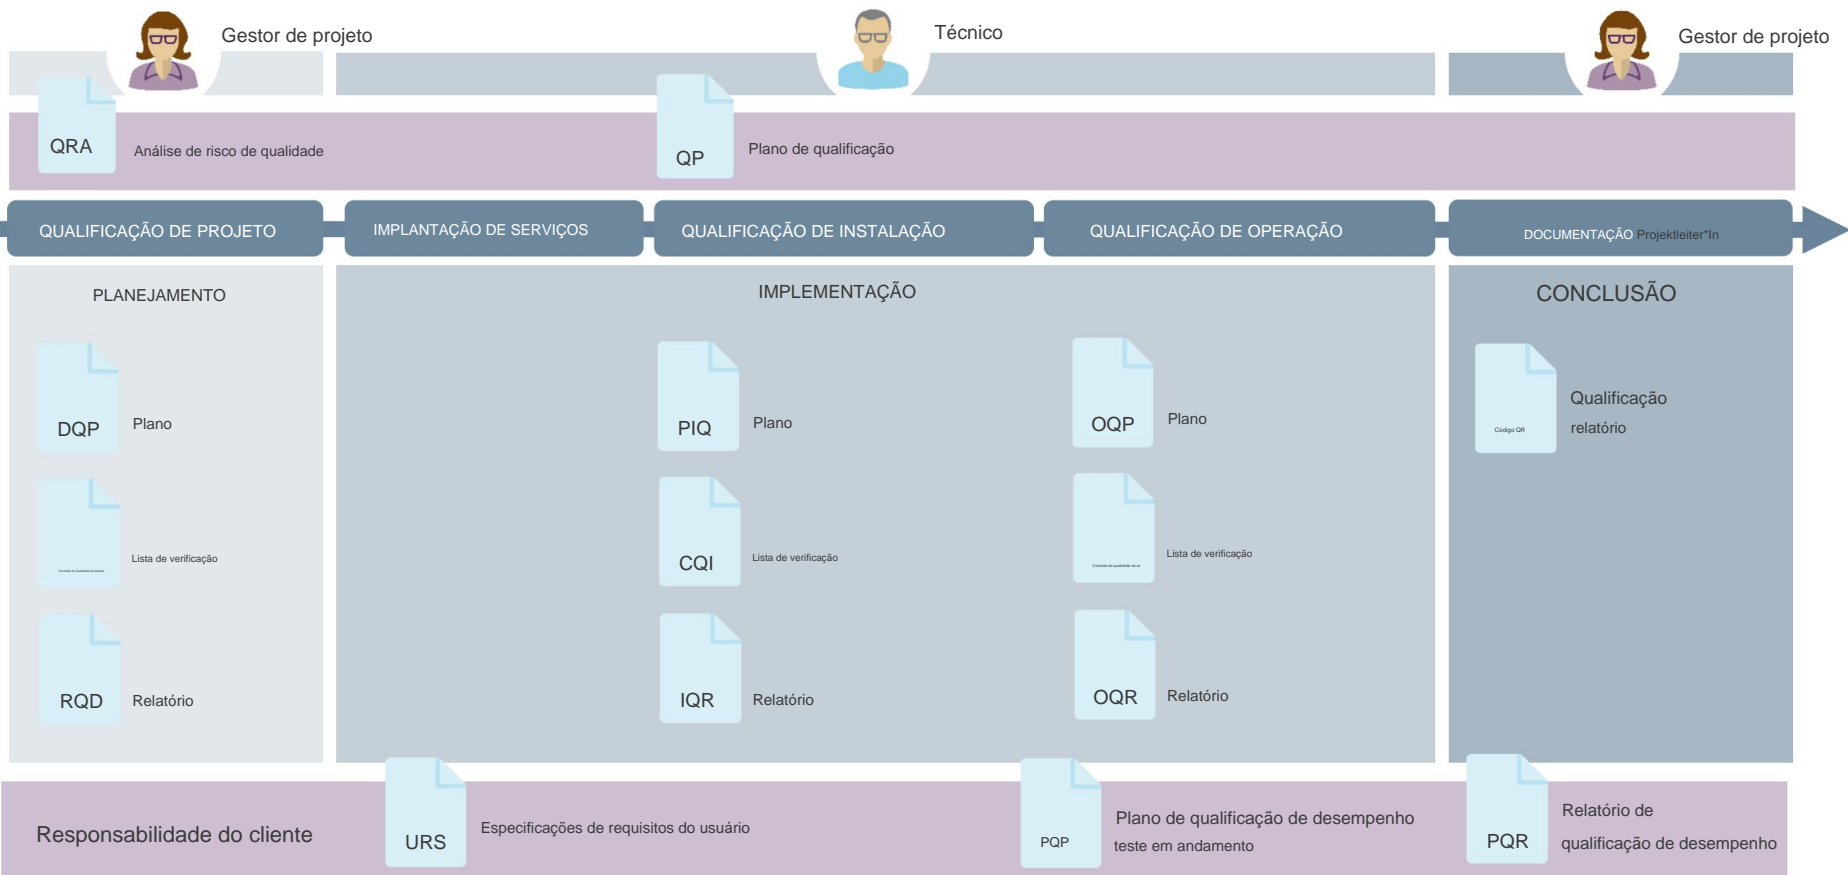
Gestor de projeto

Técnico

Gestor de projeto

QRA Análise de risco de qualidade

QP Plano de qualificação

QUALIFICAÇÃO DE PROJETO

IMPLANTAÇÃO DE SERVIÇOS

QUALIFICAÇÃO DE INSTALAÇÃO

QUALIFICAÇÃO DE OPERAÇÃO

DOCUMENTAÇÃO Projektleiter*In

PLANEJAMENTO

DQP Plano

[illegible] Lista de verificação

RQD Relatório

IMPLEMENTAÇÃO

PIQ Plano

CQI Lista de verificação

IQR Relatório

OQP Plano

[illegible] Lista de verificação

OQR Relatório

CONCLUSÃO

Código QR Qualificação relatório

Responsabilidade do cliente

URS Especificações de requisitos do usuário

PQP Plano de qualificação de desempenho teste em andamento

PQR Relatório de qualificação de desempenho